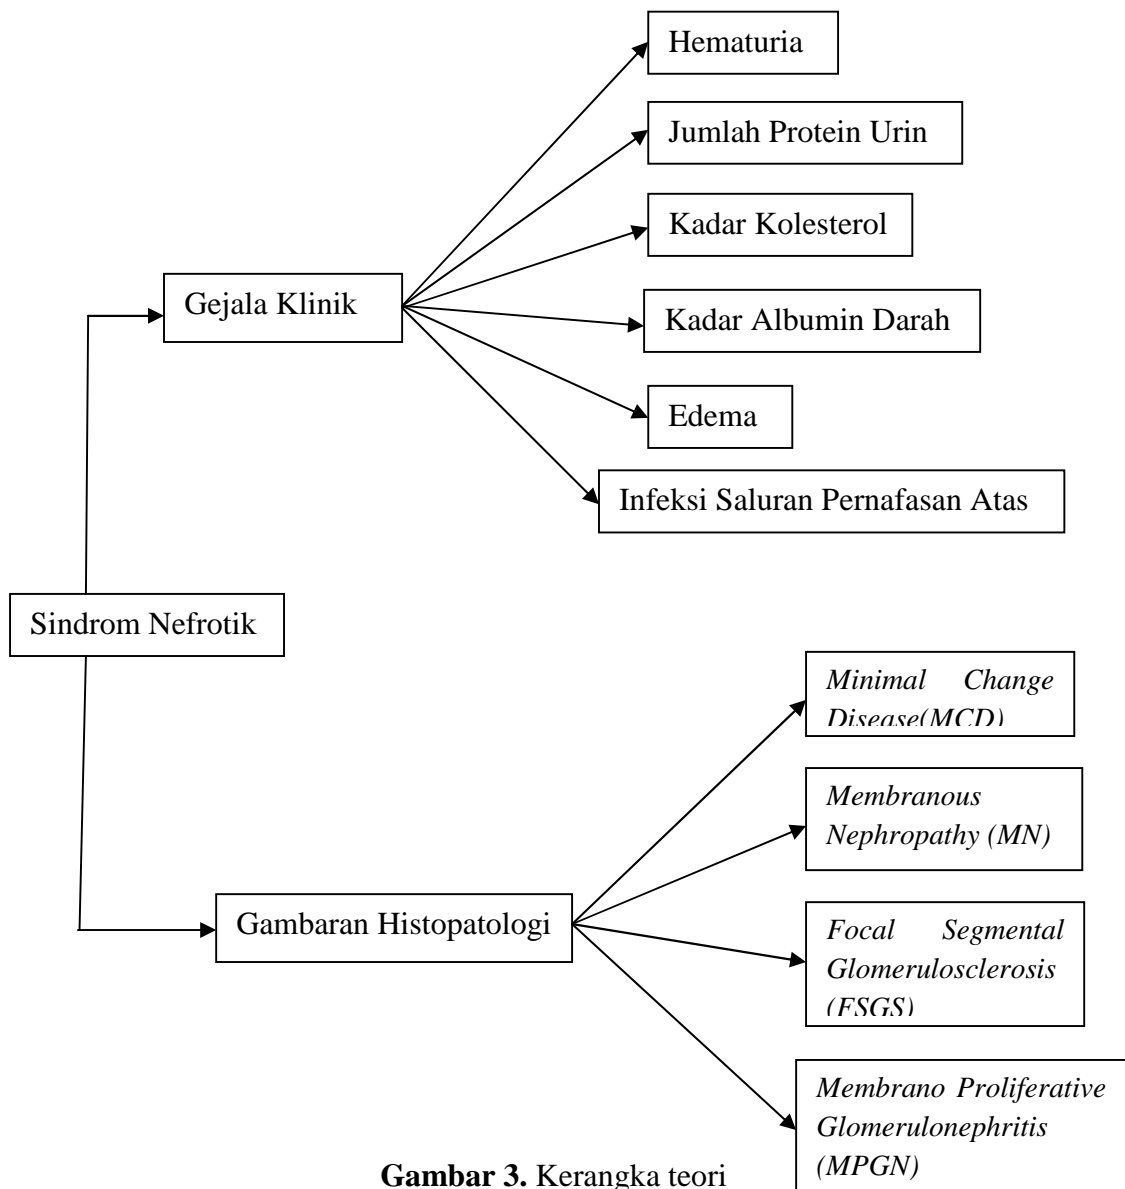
Hematuria

Jumlah Protein Urin

Kadar Kolesterol

Gejala Klinik

Kadar Albumin Darah

Edema

Infeksi Saluran Pernafasan Atas

Sindrom Nefrotik

*Minimal Change Disease(MCD)*

*Membranous Nephropathy (MN)*

Gambaran Histopatologi

*Focal Segmental Glomerulosclerosis (FSGS)*

*Membrano Proliferative Glomerulonephritis (MPGN)*

**Gambar 3.** Kerangka teori